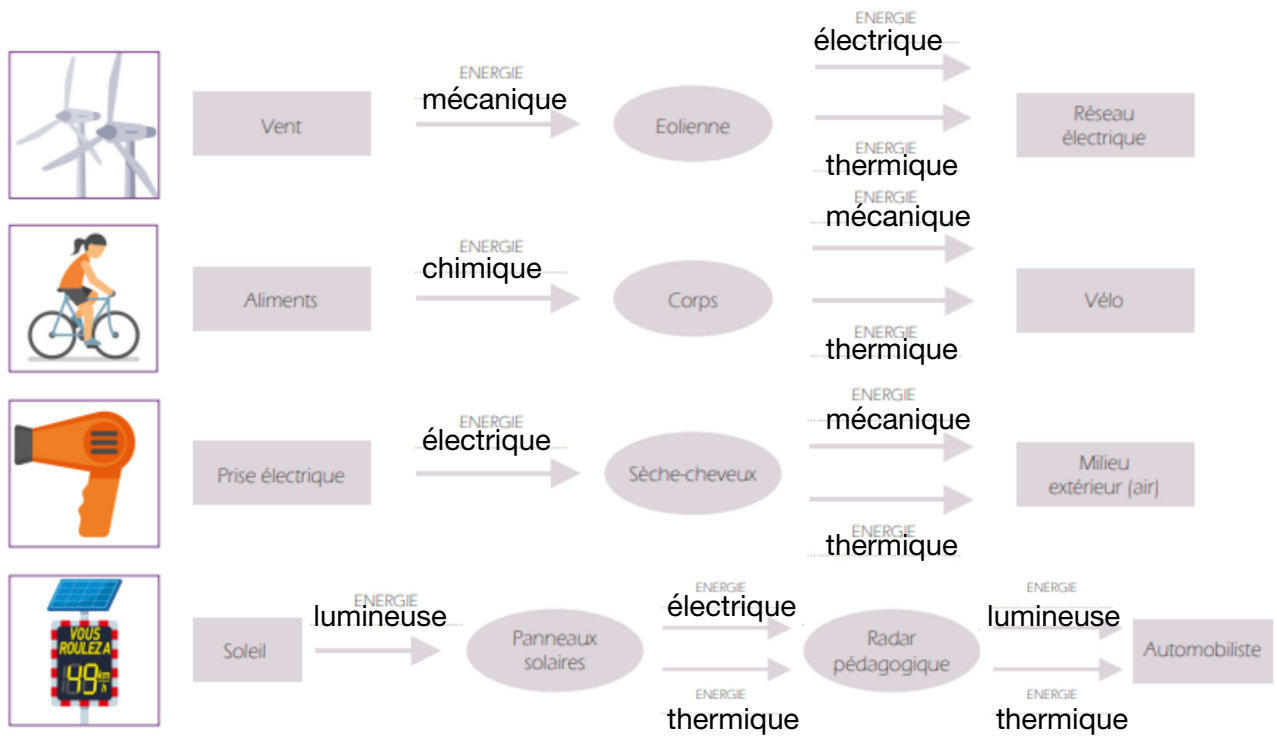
Vent

ENERGIE
mécanique

Eolienne

ENERGIE
électrique

ENERGIE
thermique

Réseau électrique

Aliments

ENERGIE
chimique

Corps

ENERGIE
mécanique

ENERGIE
thermique

Vélo

Prise électrique

ENERGIE
électrique

Sèche-cheveux

ENERGIE
mécanique

ENERGIE
thermique

Milieu extérieur (air)

VOUS ROULEZ À 49 km/h

Soleil

ENERGIE
lumineuse

Panneaux solaires

ENERGIE
électrique

ENERGIE
thermique

Radar pédagogique

ENERGIE
lumineuse

ENERGIE
thermique

Automobiliste